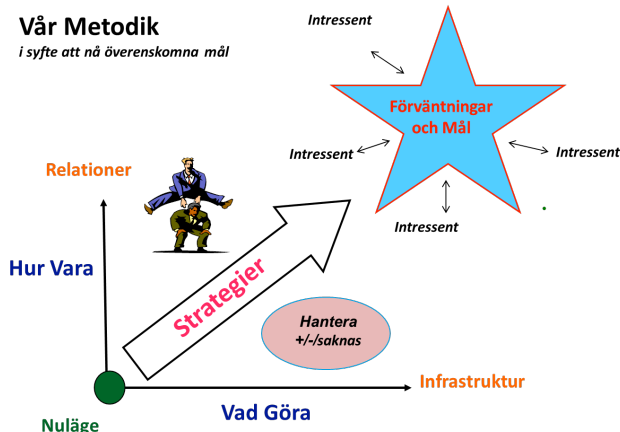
Vår Metodik
i syfte att nå överenskomna mål

Intressent

Förväntningar och Mål

Intressent

Intressent

Intressent

Relationer

Hur Vara

Strategier

Hantera
+/-/saknas

Infrastruktur

Nuläge

Vad Göra